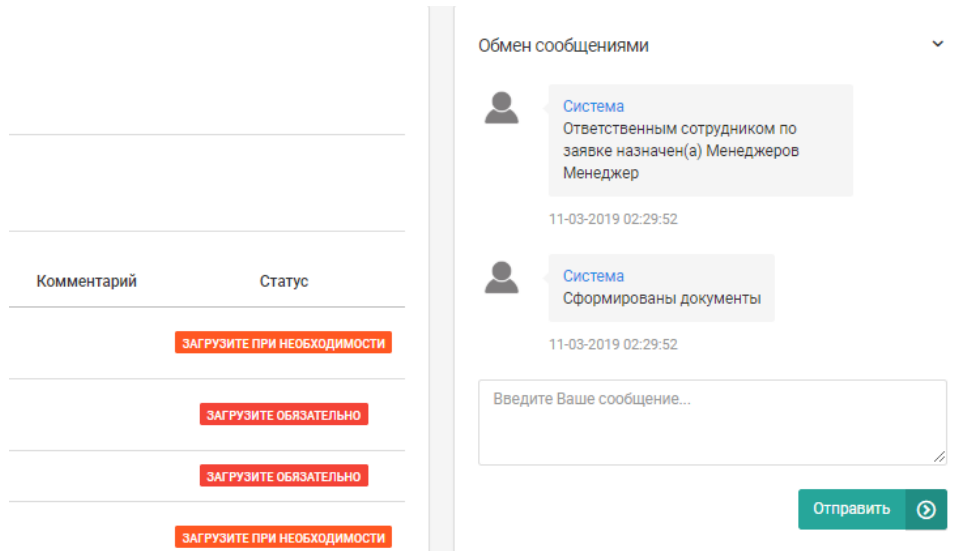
| Комментарий | Статус |
|---|---|
| | ЗАГРУЗИТЕ ПРИ НЕОБХОДИМОСТИ |
| | ЗАГРУЗИТЕ ОБЯЗАТЕЛЬНО |
| | ЗАГРУЗИТЕ ОБЯЗАТЕЛЬНО |
| | ЗАГРУЗИТЕ ПРИ НЕОБХОДИМОСТИ |

Обмен сообщениями

Система
Ответственным сотрудником по заявке назначен(а) Менеджеров Менеджер

11-03-2019 02:29:52

Система
Сформированы документы

11-03-2019 02:29:52

Введите Ваше сообщение...

Отправить